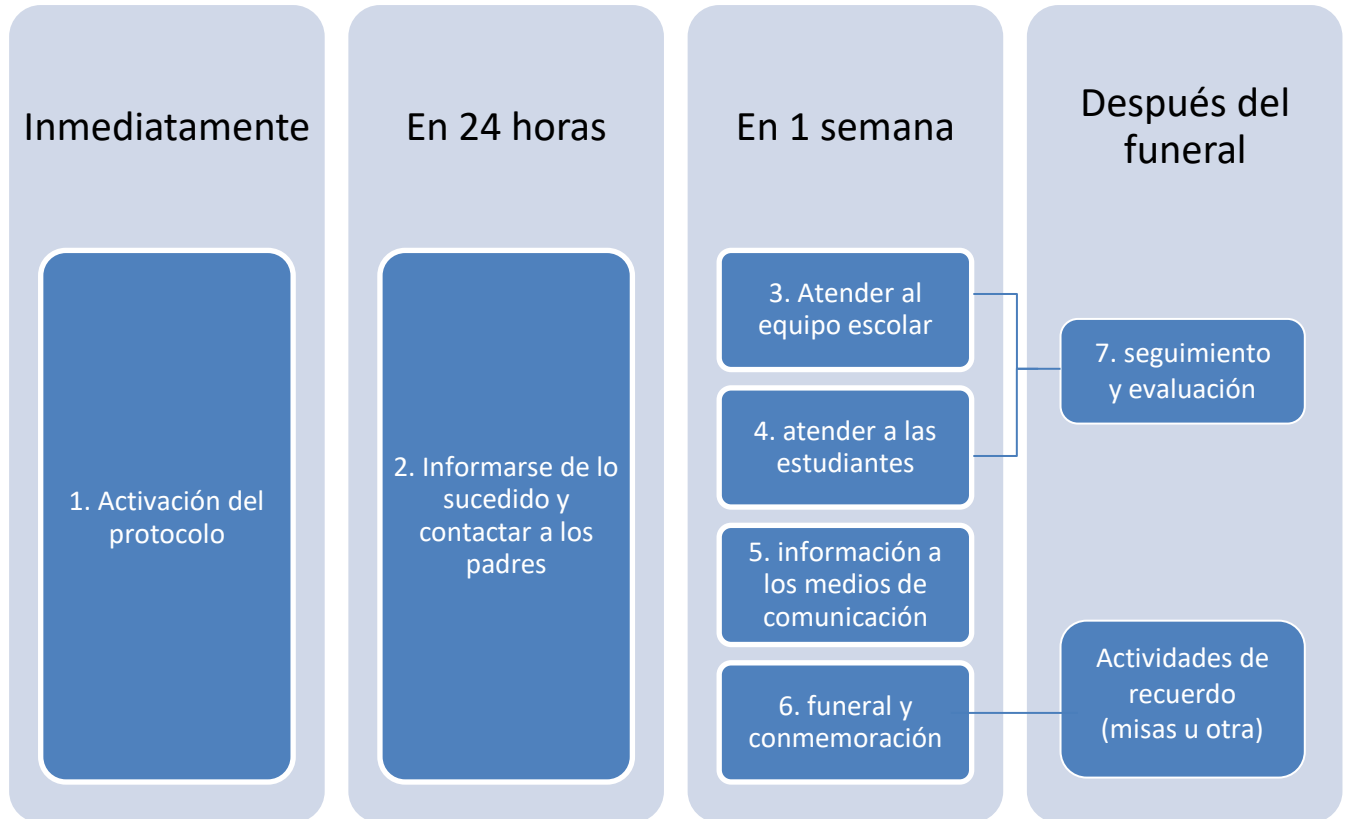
Inmediatamente

1. Activación del protocolo

En 24 horas

2. Informarse de lo sucedido y contactar a los padres

En 1 semana

3. Atender al equipo escolar

4. atender a las estudiantes

5. información a los medios de comunicación

6. funeral y conmemoración

Después del funeral

7. seguimiento y evaluación

Actividades de recuerdo (misas u otra)